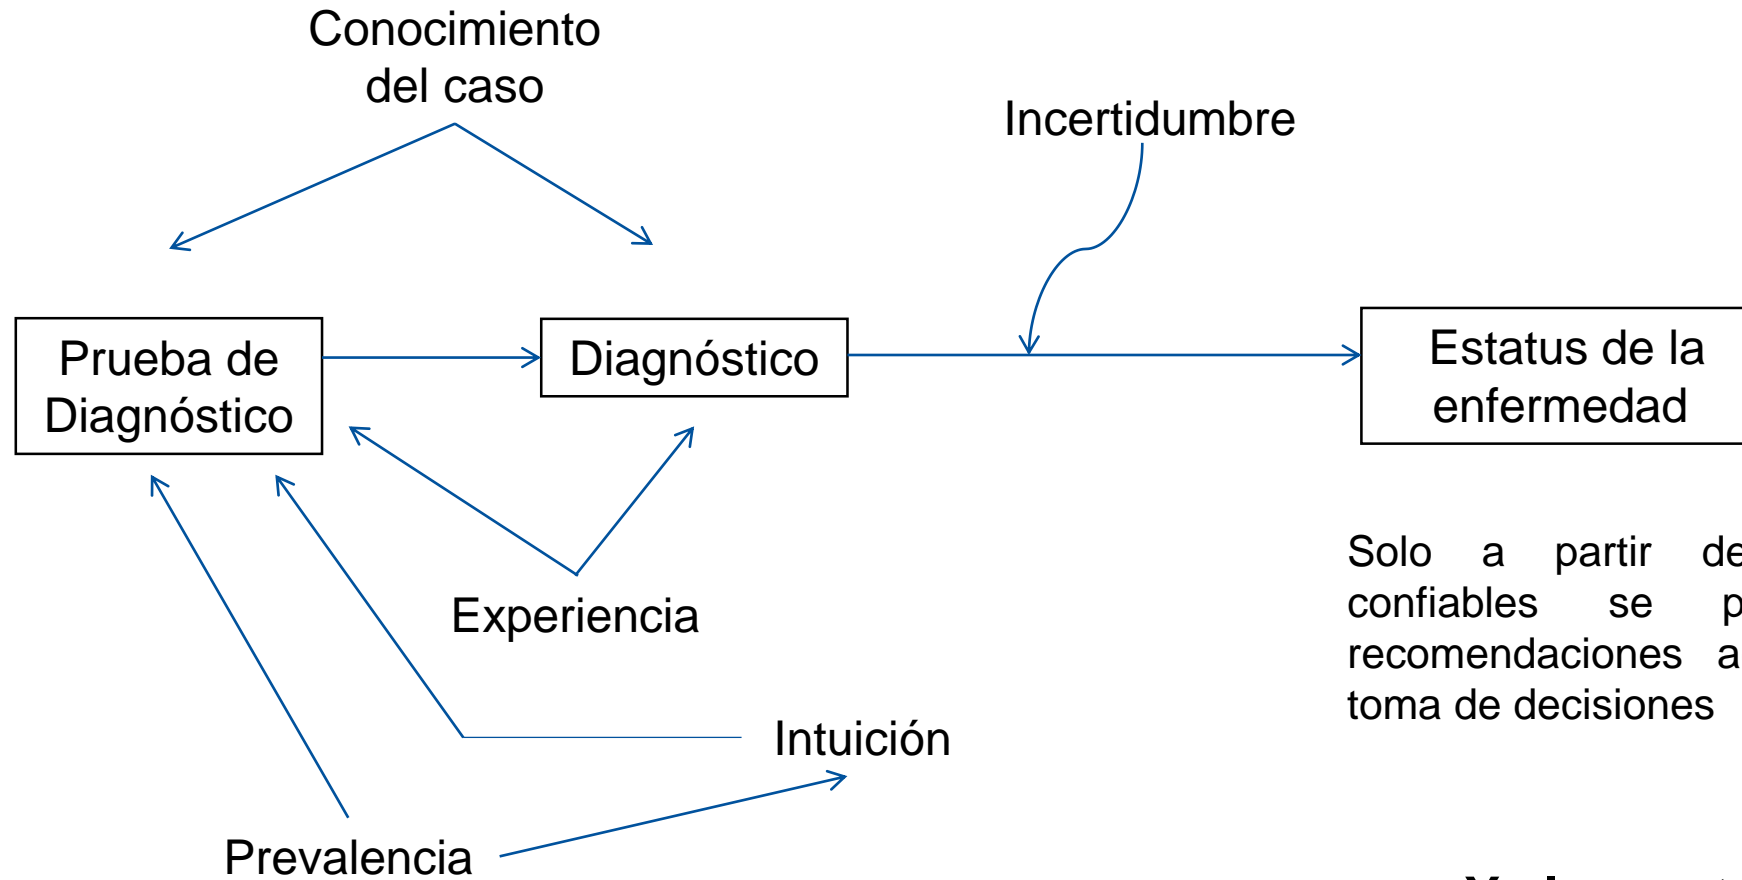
Conocimiento del caso

Incertidumbre

Prueba de Diagnóstico

Diagnóstico

Estatus de la enfermedad

Experiencia

Intuición

Prevalencia

Solo a partir de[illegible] confiables se p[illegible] recomendaciones a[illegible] toma de decisiones

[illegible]